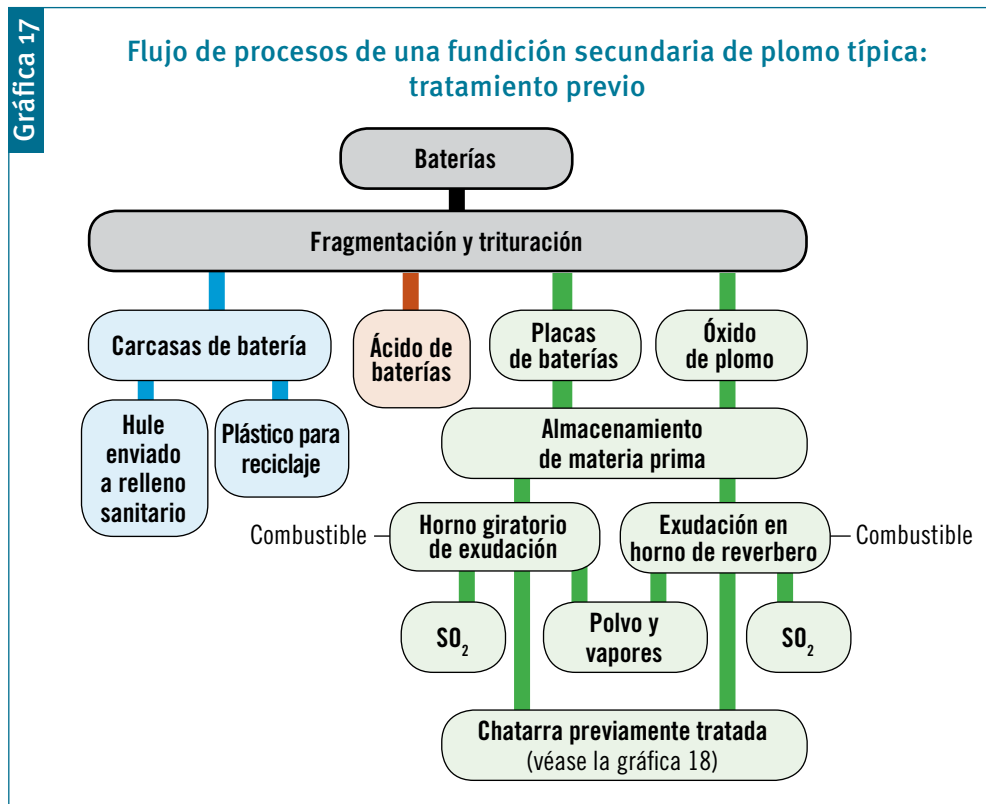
Gráfica 17

Flujo de procesos de una fundición secundaria de plomo típica: tratamiento previo

Baterías

Fragmentación y trituración

Carcasas de batería

Ácido de baterías

Placas de baterías

Óxido de plomo

Hule enviado a relleno sanitario

Plástico para reciclaje

Almacenamiento de materia prima

Combustible

Horno giratorio de exudación

Exudación en horno de reverbero

Combustible

$SO_2$

Polvo y vapores

$SO_2$

Chatarra previamente tratada
(véase la gráfica 18)